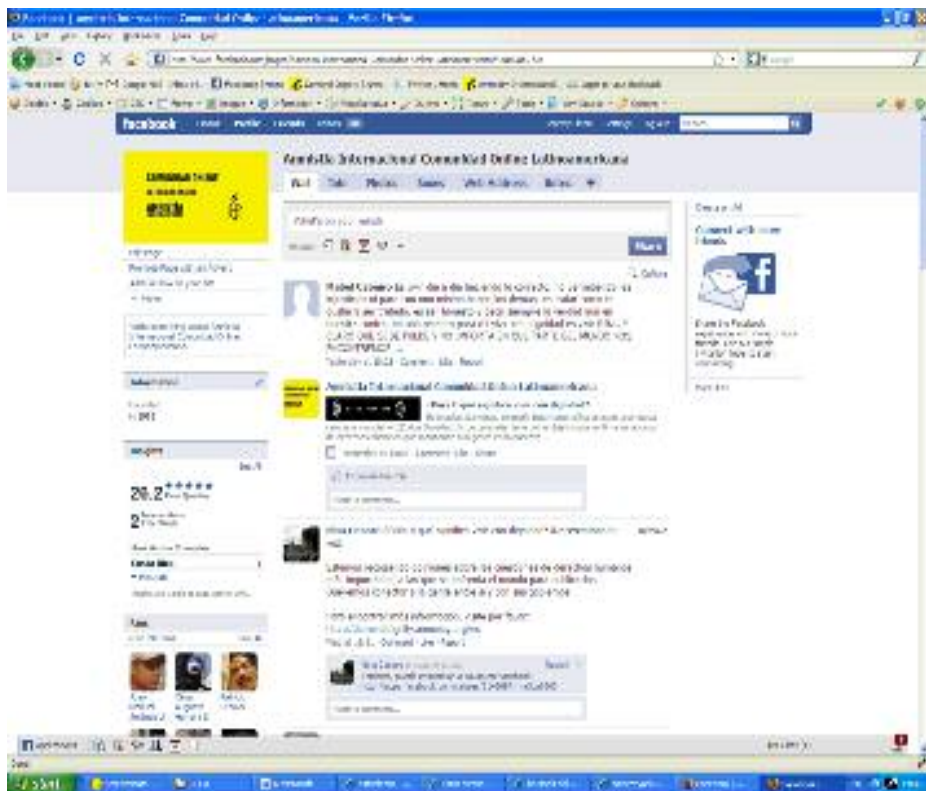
facebook

Amnistía Internacional Comunidad Online Latinoamericana

Wall Info Photos Boxes

Share

Amnistía Internacional Comunidad Online Latinoamericana

Connect with more friends

Find us on Facebook

20.2

2

Done